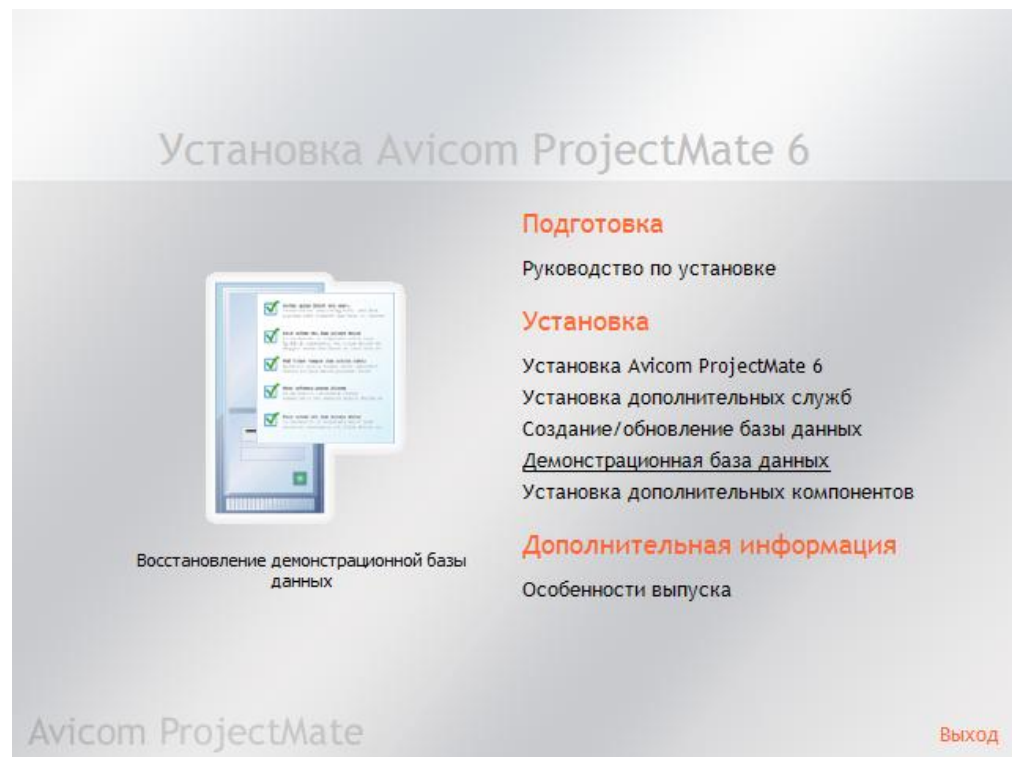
Установка Avicom ProjectMate 6

Восстановление демонстрационной базы данных

Подготовка

Руководство по установке

Установка

Установка Avicom ProjectMate 6
Установка дополнительных служб
Создание/обновление базы данных
Демонстрационная база данных
Установка дополнительных компонентов

Дополнительная информация

Особенности выпуска

Avicom ProjectMate

Выход